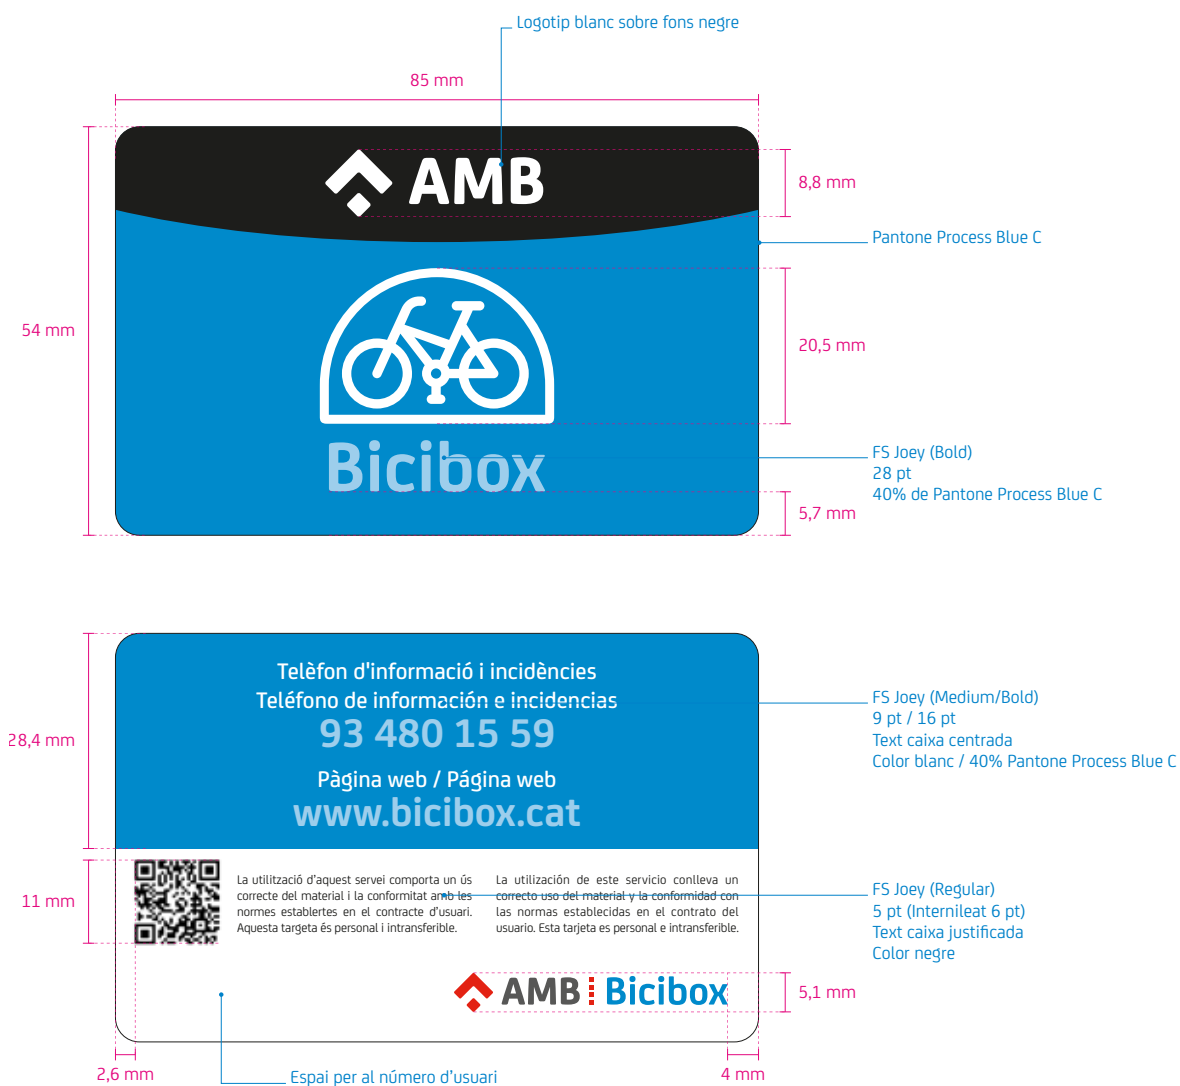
Logotip blanc sobre fons negre

85 mm

AMB

8,8 mm

Pantone Process Blue C

54 mm

20,5 mm

Bicibox

FS Joey (Bold)
28 pt
40% de Pantone Process Blue C

5,7 mm

Telèfon d'informació i incidències
Teléfono de información e incidencias
93 480 15 59
Pàgina web / Página web
www.bicibox.cat

28,4 mm

FS Joey (Medium/Bold)
9 pt / 16 pt
Text caixa centrada
Color blanc / 40% Pantone Process Blue C

La utilització d'aquest servei comporta un ús correcte del material i la conformitat amb les normes establertes en el contracte d'usuari. Aquesta targeta és personal i intransferible.

La utilización de este servicio conlleva un correcto uso del material y la conformidad con las normas establecidas en el contrato del usuario. Esta tarjeta es personal e intransferible.

11 mm

FS Joey (Regular)
5 pt (Interlineat 6 pt)
Text caixa justificada
Color negre

AMB Bicibox

5,1 mm

2,6 mm

Espai per al número d'usuari

4 mm